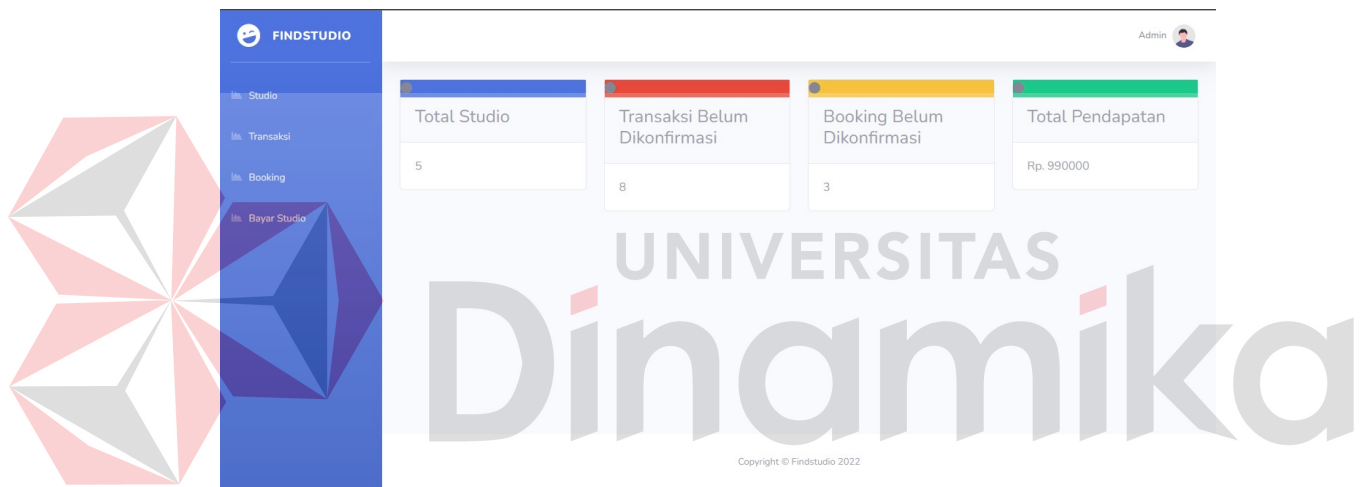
FINDSTUDIO

Studio
Transaksi
Booking
Bayar Studio

Admin

Total Studio
5

Transaksi Belum Dikonfirmasi
8

Booking Belum Dikonfirmasi
3

Total Pendapatan
Rp. 990000

UNIVERSITAS
Dinamika

Copyright © Findstudio 2022